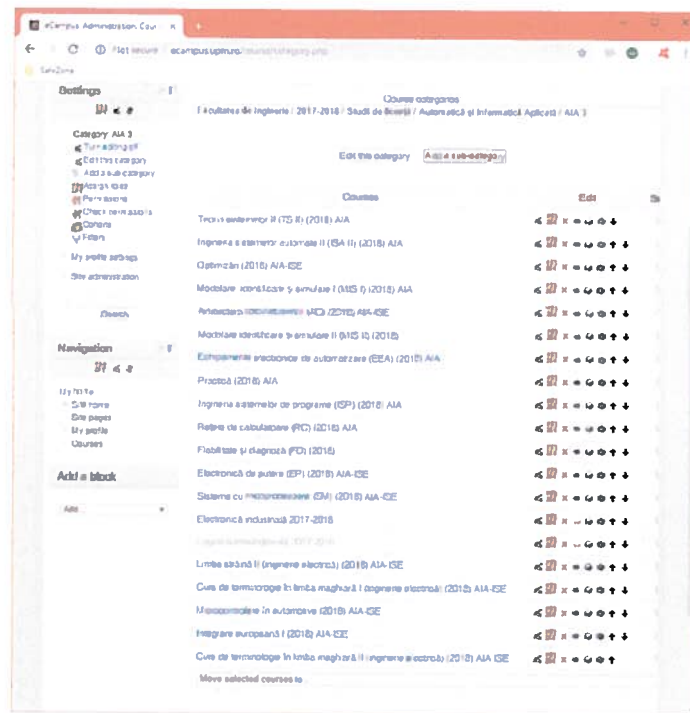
eCampus Administration: Cou ×

Not secure | ecampus.upm.ro/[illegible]

SafeZone

Settings

Category: AIA 3
Turn editing off
Edit this category
Add a sub-category
Assign roles
Permissions
Check permissions
Cohorts
Filters

My profile settings

Site administration

Search

Navigation

My home
Site home
Site pages
My profile
Courses

Add a block

Add...

Course categories
Facultatea de Inginerie / 2017-2018 / Studii de licență / Automatică și Informatică Aplicată / AIA 3

Edit this category | Add a sub-category

| Courses | Edit |
|---|---|
| Teoria sistemelor II (TS II) (2018) AIA | |
| Ingineria sistemelor automate II (ISA II) (2018) AIA | |
| Optimizări (2018) AIA-ISE | |
| Modelare, identificare și simulare I (MIS I) (2018) AIA | |
| Arhitectura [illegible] (AC) (2018) AIA-ISE | |
| Modelare identificare și simulare II (MIS II) (2018) | |
| Echipamente electronice de automatizare (EEA) (2018) AIA | |
| Practică (2018) AIA | |
| Ingineria sistemelor de programe (ISP) (2018) AIA | |
| Rețele de calculatoare (RC) (2018) AIA | |
| Fiabilitate și diagnoză (FD) (2018) | |
| Electronică de putere (EP) (2018) AIA-ISE | |
| Sisteme cu microprocesoare (SM) (2018) AIA-ISE | |
| Electronică industrială 2017-2018 | |
| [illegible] 2017-2018 | |
| Limba străină II (inginerie electrică) (2018) AIA-ISE | |
| Curs de terminologie în limba maghiară I (inginerie electrică) (2018) AIA-ISE | |
| Microcontrolere în automotive (2018) AIA-ISE | |
| Integrare europeană I (2018) AIA-ISE | |
| Curs de terminologie în limba maghiară II (inginerie electrică) (2018) AIA-ISE | |

Move selected courses to...